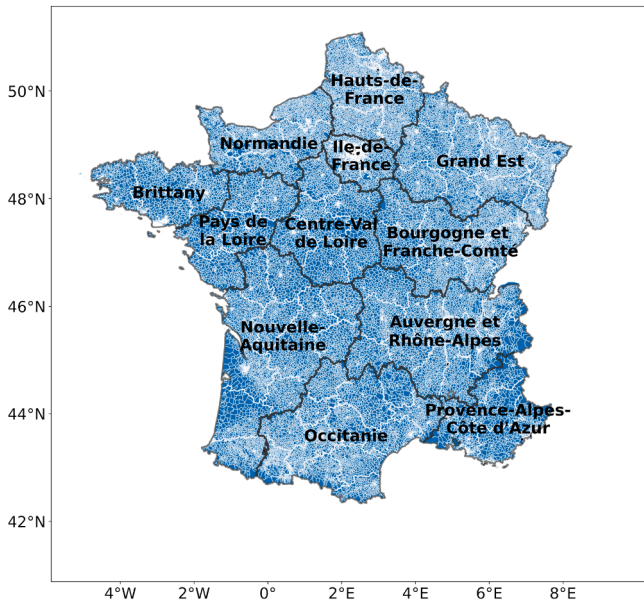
50°N
48°N
46°N
44°N
42°N
4°W
2°W
0°
2°E
4°E
6°E
8°E

Hauts-de-France
Normandie
Ile-de-France
Grand Est
Brittany
Pays de la Loire
Centre-Val de Loire
Bourgogne et Franche-Comté
Nouvelle-Aquitaine
Auvergne et Rhône-Alpes
Provence-Alpes-Côte d'Azur
Occitanie